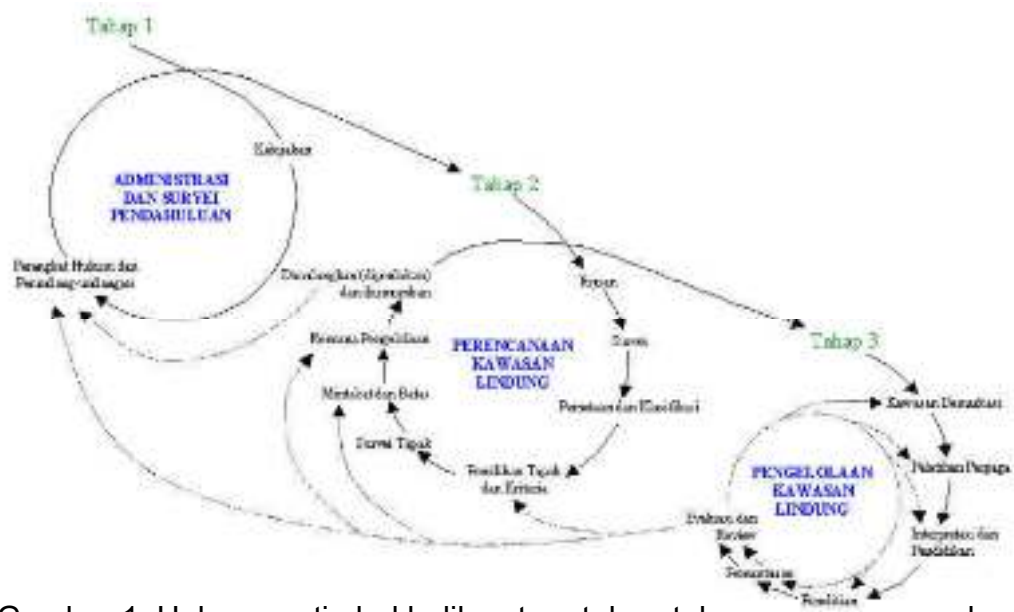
Tahap 1

Kebijakan

ADMINISTRASI DAN SURVEI PENDAHULUAN

Perangkat Hukum dan Perundang-undangan

Tahap 2

Dicadangkan (ditetapkan) dan diumumkan

Batasan

Survei

Rencana Pengelolaan

PERENCANAAN KAWASAN LINDUNG

Tahap 3

Metodologi dan Bahan

Penentuan dan Klasifikasi

Survei Tapak

Penilaian Tapak dan Kriteria

Kawasan Ditetapkan

PENGELOLAAN KAWASAN LINDUNG

Pelatihan Pegawai

Evaluasi dan Review

Interpretasi dan Pendidikan

Pemantauan

Penelitian

Gambar 1. Hubungan tingkat kegiatan tahap-tahap pengelolaan kawasan lindung